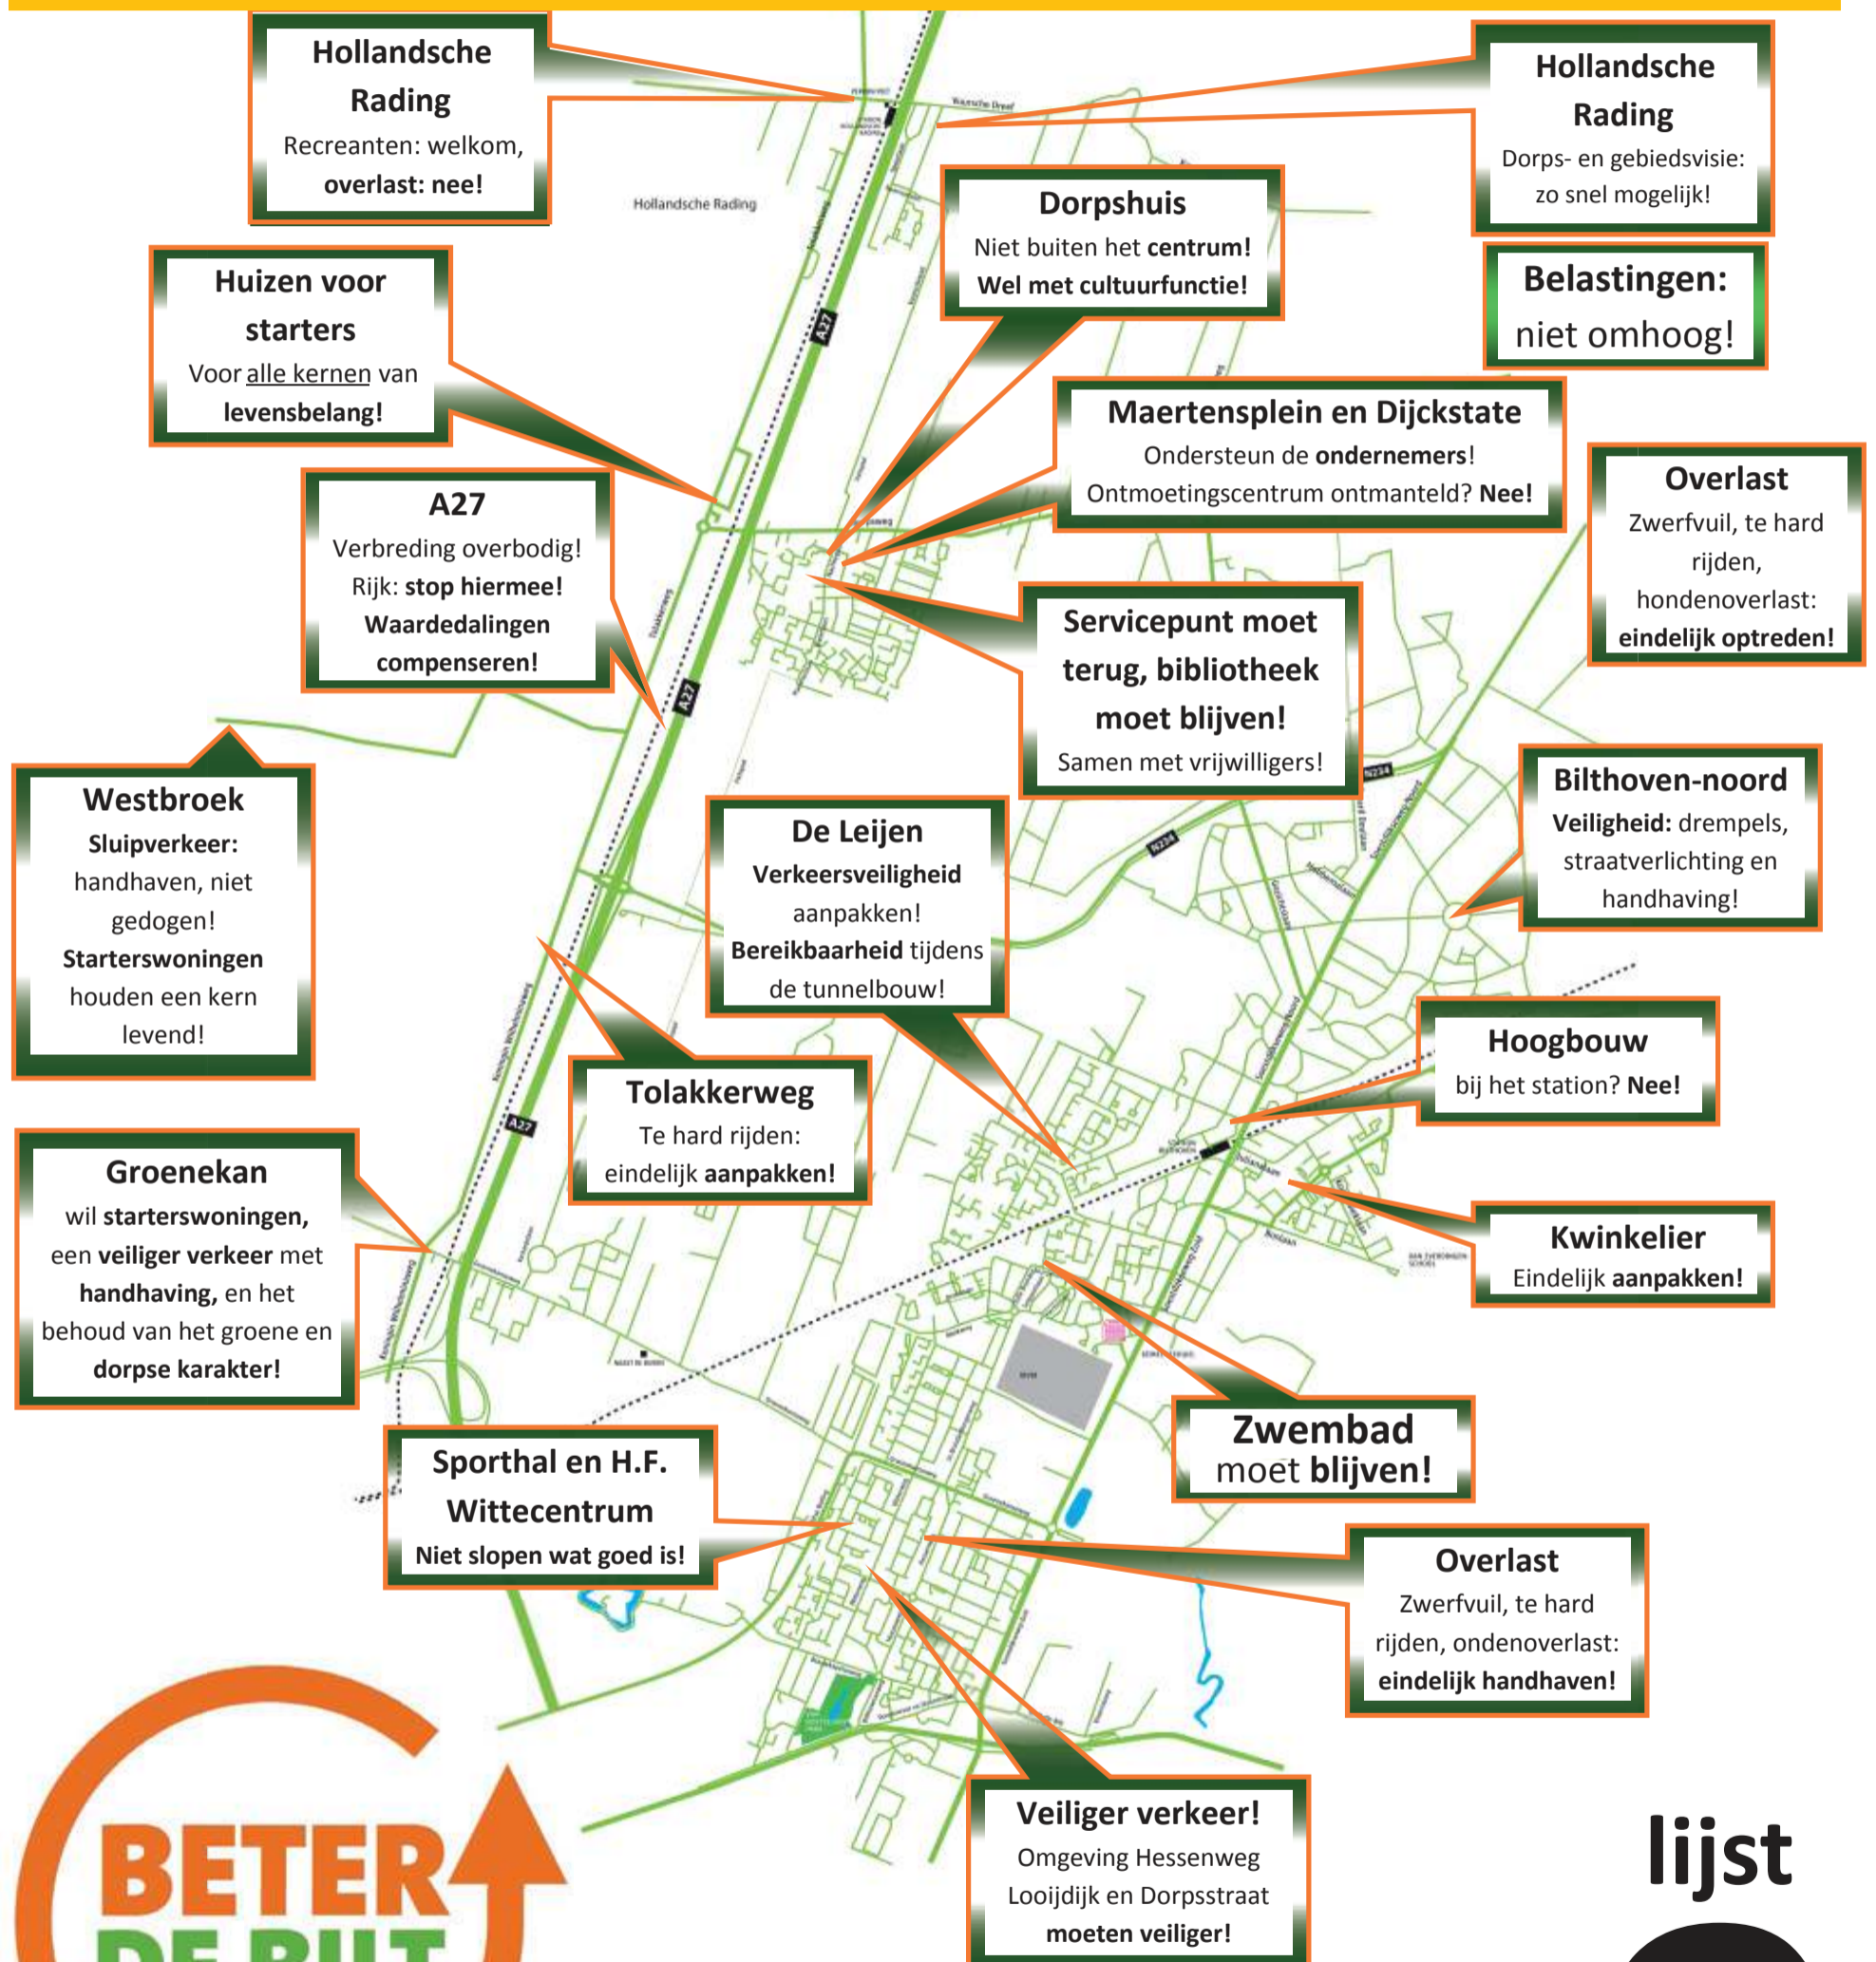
Hollandsche Rading
Recreanten: welkom, overlast: nee!

Hollandsche Rading
Dorps- en gebiedsvisie: zo snel mogelijk!

Hollandsche Rading

Dorpshuis
Niet buiten het centrum! Wel met cultuurfunctie!

Belastingen: niet omhoog!

Huizen voor starters
Voor alle kernen van levensbelang!

Maertensplein en Dijckstate
Ondersteun de ondernemers! Ontmoetingscentrum ontmanteld? Nee!

A27
Verbreding overbodig! Rijk: stop hiermee! Waardedalingen compenseren!

Overlast
Zwerfvuil, te hard rijden, hondenoverlast: eindelijk optreden!

Servicepunt moet terug, bibliotheek moet blijven!
Samen met vrijwilligers!

Westbroek
Sluipverkeer: handhaven, niet gedogen! Starterswoningen houden een kern levend!

Bilthoven-noord
Veiligheid: drempels, straatverlichting en handhaving!

De Leijen
Verkeersveiligheid aanpakken! Bereikbaarheid tijdens de tunnelbouw!

Hoogbouw
bij het station? Nee!

Tolakkerweg
Te hard rijden: eindelijk aanpakken!

Groenekan
wil starterswoningen, een veiliger verkeer met handhaving, en het behoud van het groene en dorpse karakter!

Kwinkelier
Eindelijk aanpakken!

Zwembad moet blijven!

Sporthal en H.F. Wittecentrum
Niet slopen wat goed is!

Overlast
Zwerfvuil, te hard rijden, ondenoverlast: eindelijk handhaven!

Veiliger verkeer!
Omgeving Hessenweg Looijdijk en Dorpsstraat moeten veiliger!

BETER DE BILT

lijst